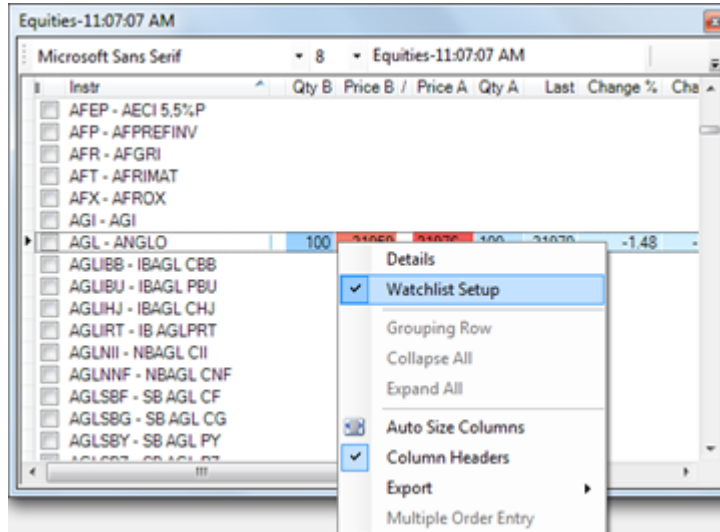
Equities-11:07:07 AM

Microsoft Sans Serif 8 Equities-11:07:07 AM

| Instr | Qty B | Price B / | Price A | Qty A | Last | Change % | Cha |
|---|---|---|---|---|---|---|---|
| AFEP - AECI 5,5%P | | | | | | | |
| AFP - AFPREFINV | | | | | | | |
| AFR - AFGRI | | | | | | | |
| AFT - AFRIMAT | | | | | | | |
| AFX - AFROX | | | | | | | |
| AGI - AGI | | | | | | | |
| AGL - ANGLO | 100 | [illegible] | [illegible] | 100 | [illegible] | -1.48 | |
| AGLIBB - IBAGL CBB | | | | | | | |
| AGLIBU - IBAGL PBU | | | | | | | |
| AGLIHJ - IBAGL CHJ | | | | | | | |
| AGLIRT - IB AGLPRT | | | | | | | |
| AGLNII - NBAGL CII | | | | | | | |
| AGLNNF - NBAGL CNF | | | | | | | |
| AGLSBF - SB AGL CF | | | | | | | |
| AGLSBG - SB AGL CG | | | | | | | |
| AGLSBY - SB AGL PY | | | | | | | |

Details
Watchlist Setup
Grouping Row
Collapse All
Expand All
Auto Size Columns
Column Headers
Export
Multiple Order Entry